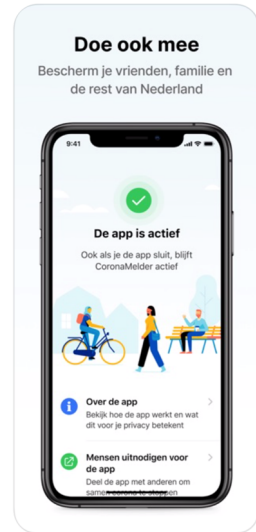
Doe ook mee

Bescherm je vrienden, familie en de rest van Nederland

9:41

De app is actief

Ook als je de app sluit, blijft CoronaMelder actief

Over de app

Bekijk hoe de app werkt en wat dit voor je privacy betekent

Mensen uitnodigen voor de app

Deel de app met anderen om samen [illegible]